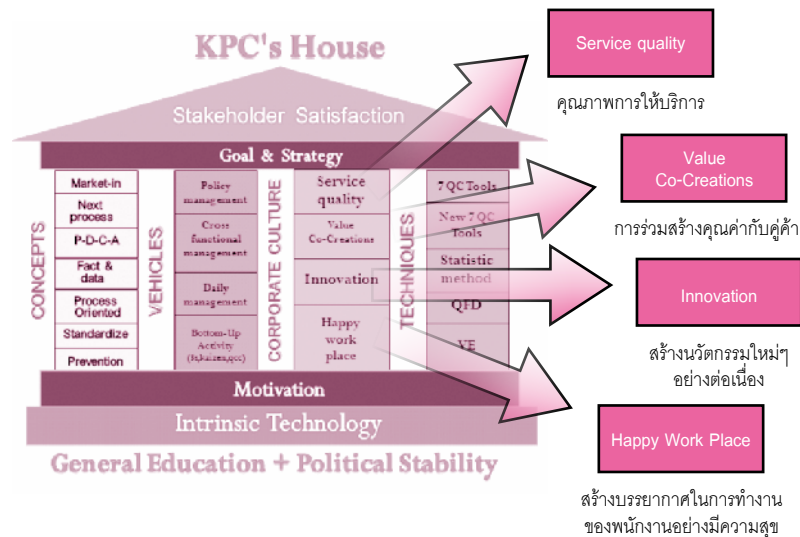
KPC's House

Stakeholder Satisfaction

Goal & Strategy

CONCEPTS

Market-in

Next process

P-D-C-A

Fact & data

Process Oriented

Standardize

Prevention

VEHICLES

Policy management

Cross functional management

Daily management

Bottom-Up Activity (ts,kaizen,qcc)

CORPORATE CULTURE

Service quality

Value Co-Creations

Innovation

Happy work place

TECHNIQUES

7 QC Tools

New 7 QC Tools

Statistic method

QFD

VE

Motivation

Intrinsic Technology

General Education + Political Stability

Service quality

คุณภาพการให้บริการ

Value Co-Creations

การร่วมสร้างคุณค่ากับคู่ค้า

Innovation

สร้างนวัตกรรมใหม่ๆ อย่างต่อเนื่อง

Happy Work Place

สร้างบรรยากาศในการทำงานของพนักงานอย่างมีความสุข